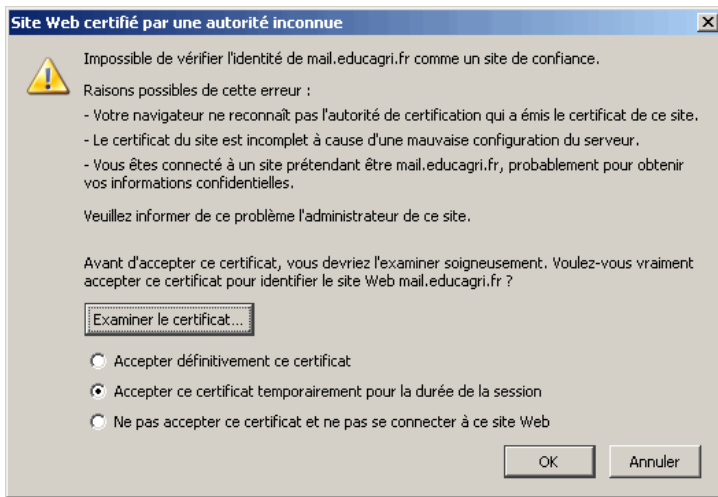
Site Web certifié par une autorité inconnue

Impossible de vérifier l'identité de mail.educagri.fr comme un site de confiance.

Raisons possibles de cette erreur :

- Votre navigateur ne reconnaît pas l'autorité de certification qui a émis le certificat de ce site.

- Le certificat du site est incomplet à cause d'une mauvaise configuration du serveur.

- Vous êtes connecté à un site prétendant être mail.educagri.fr, probablement pour obtenir vos informations confidentielles.

Veuillez informer de ce problème l'administrateur de ce site.

Avant d'accepter ce certificat, vous devriez l'examiner soigneusement. Voulez-vous vraiment accepter ce certificat pour identifier le site Web mail.educagri.fr ?

Examiner le certificat...

Accepter définitivement ce certificat

Accepter ce certificat temporairement pour la durée de la session

Ne pas accepter ce certificat et ne pas se connecter à ce site Web

OK

Annuler